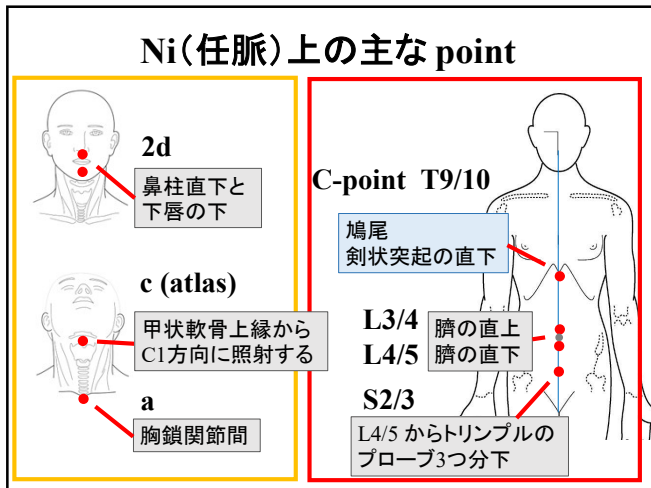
Ni（任脈）上の主な point

2d

鼻柱直下と下唇の下

c (atlas)

甲状軟骨上縁から C1方向に照射する

a

胸鎖関節間

C-point T9/10

鳩尾
剣状突起の直下

L3/4

臍の直上

L4/5

臍の直下

S2/3

L4/5 からトリンプルのプローブ3つ分下